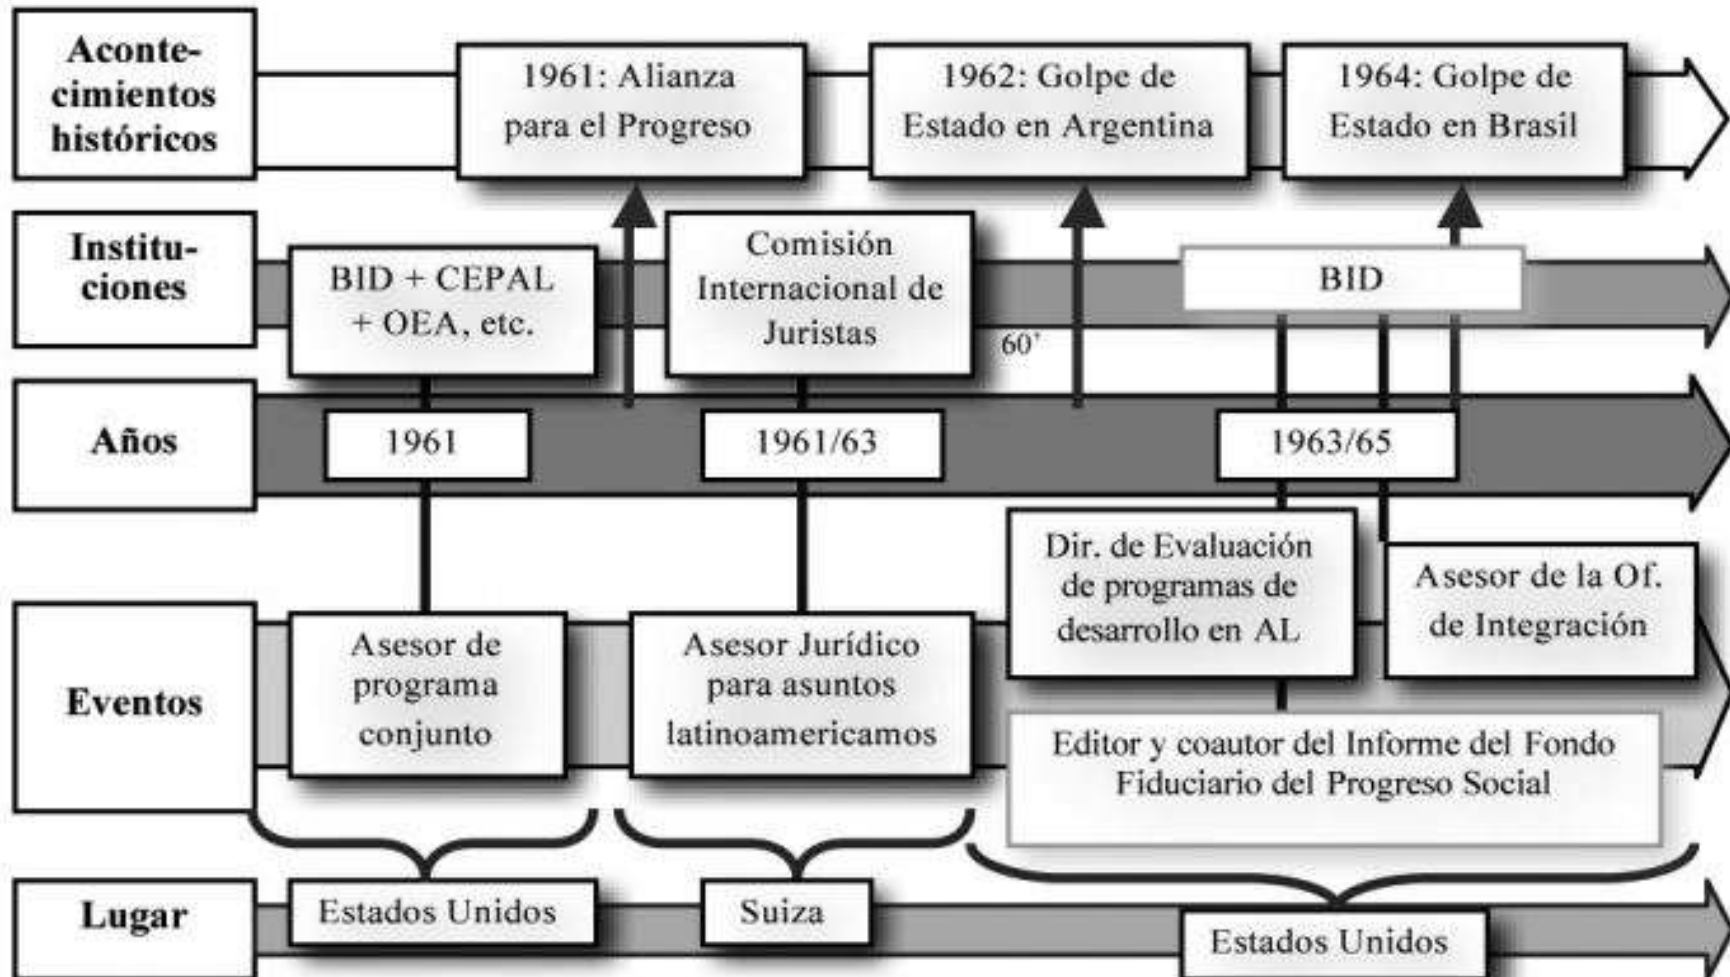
Acontecimientos históricos

1961: Alianza para el Progreso

1962: Golpe de Estado en Argentina

1964: Golpe de Estado en Brasil

Instituciones

BID + CEPAL + OEA, etc.

Comisión Internacional de Juristas

60'

BID

Años

1961

1961/63

1963/65

Eventos

Asesor de programa conjunto

Asesor Jurídico para asuntos latinoamericamos

Dir. de Evaluación de programas de desarrollo en AL

Asesor de la Of. de Integración

Editor y coautor del Informe del Fondo Fiduciario del Progreso Social

Lugar

Estados Unidos

Suiza

Estados Unidos